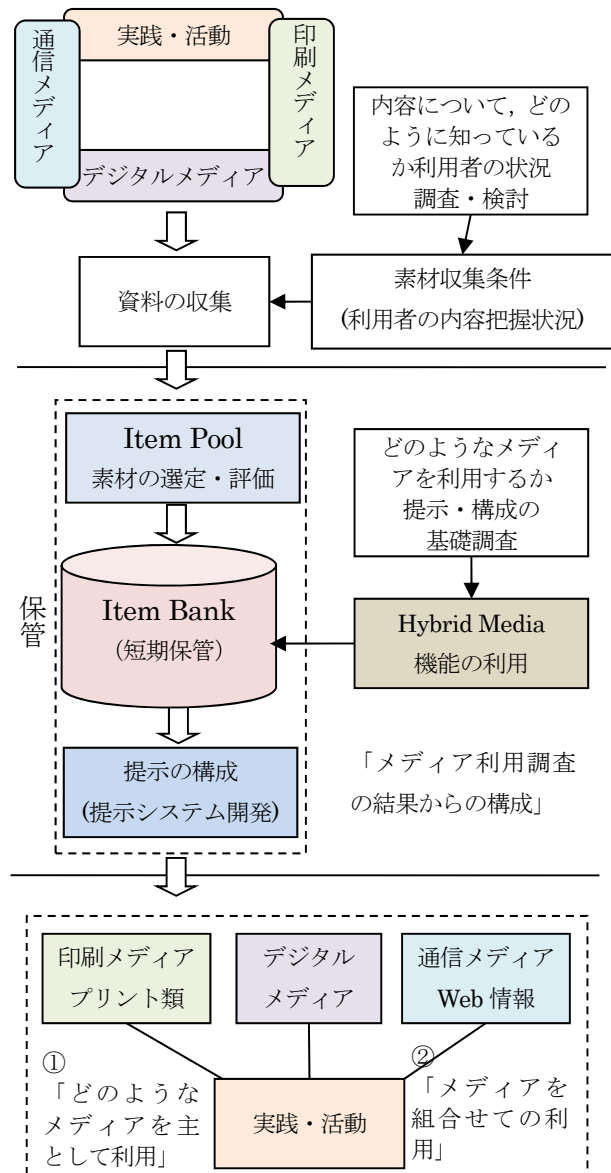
通信メディア

実践・活動

印刷メディア

デジタルメディア

内容について，どのように知っているか利用者の状況
調査・検討

資料の収集

素材収集条件
(利用者の内容把握状況)

Item Pool
素材の選定・評価

どのようなメディアを利用するか
提示・構成の
基礎調査

保管

Item Bank
（短期保管）

Hybrid Media
機能の利用

提示の構成
(提示システム開発)

「メディア利用調査の結果からの構成」

印刷メディア
プリント類

デジタル
メディア

通信メディア
Web 情報

①
「どのようなメディアを主として利用」

実践・活動

②
「メディアを組合せての利用」